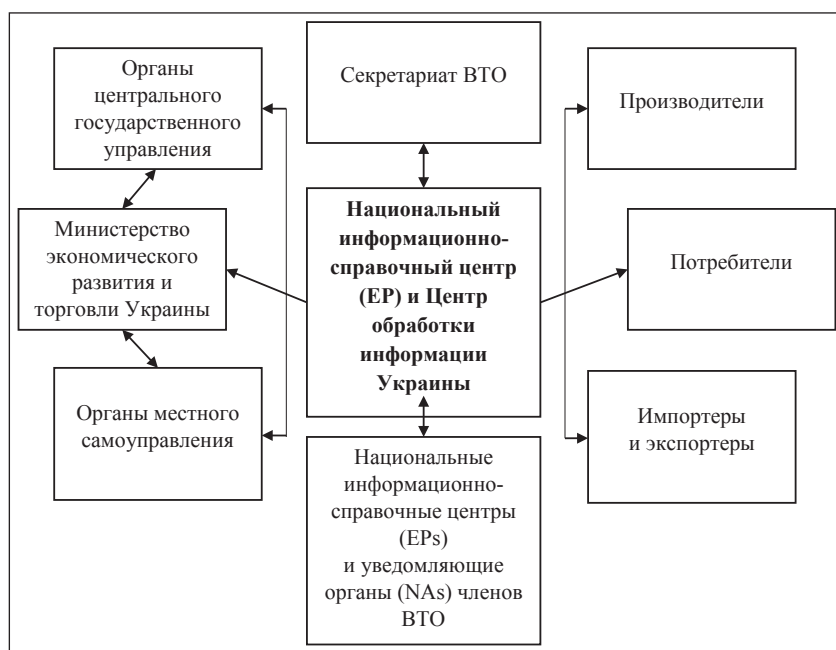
Органы центрального государственного управления

Секретариат ВТО

Производители

Министерство экономического развития и торговли Украины

Национальный информационно-справочный центр (ЕР) и Центр обработки информации Украины

Потребители

Органы местного самоуправления

Импортеры и экспортеры

Национальные информационно-справочные центры (EPs) и уведомляющие органы (NAs) членов ВТО